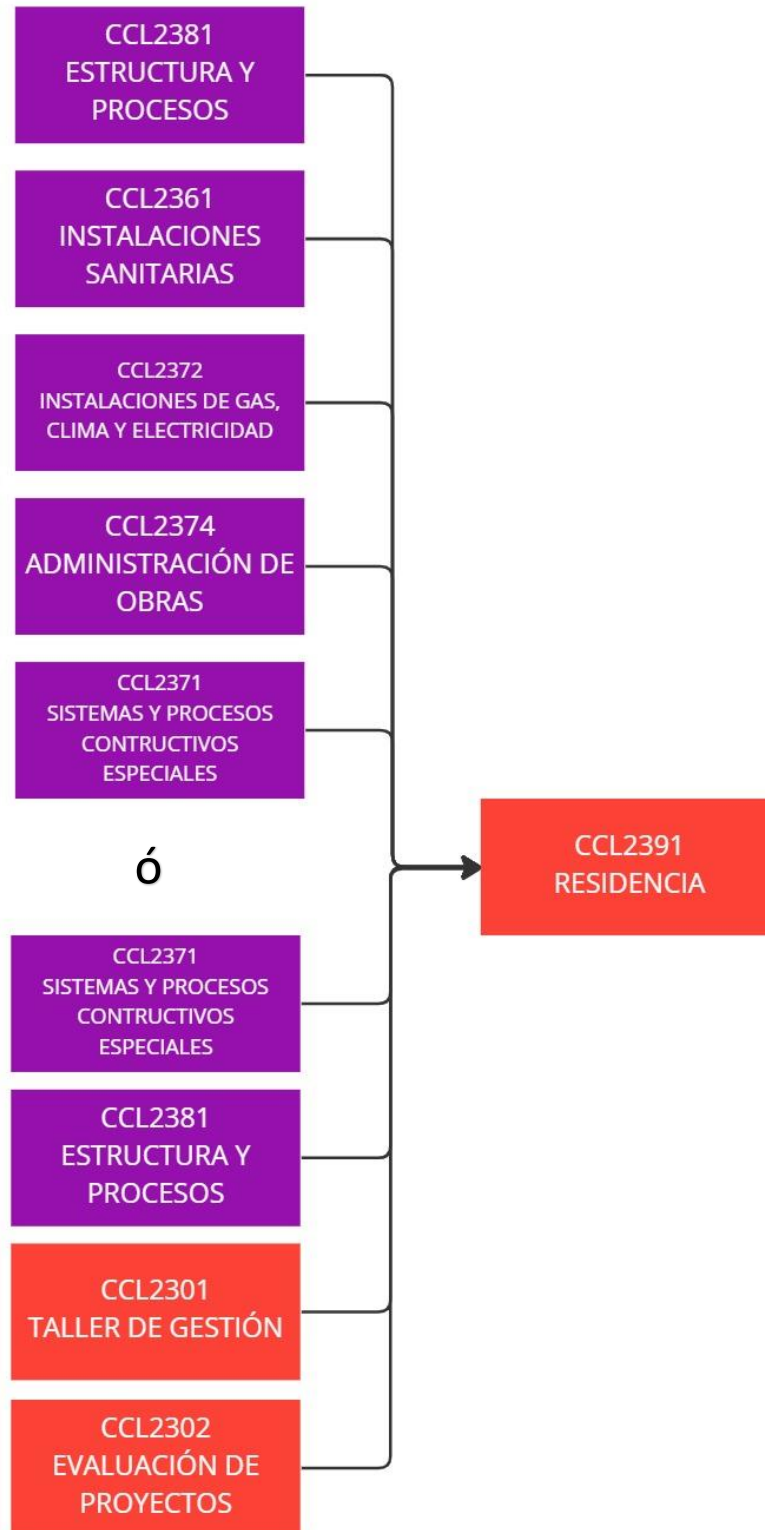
CCL2381
ESTRUCTURA Y PROCESOS

CCL2361
INSTALACIONES SANITARIAS

CCL2372
INSTALACIONES DE GAS, CLIMA Y ELECTRICIDAD

CCL2374
ADMINISTRACIÓN DE OBRAS

CCL2371
SISTEMAS Y PROCESOS CONTRUCTIVOS ESPECIALES

ó

CCL2371
SISTEMAS Y PROCESOS CONTRUCTIVOS ESPECIALES

CCL2381
ESTRUCTURA Y PROCESOS

CCL2301
TALLER DE GESTIÓN

CCL2302
EVALUACIÓN DE PROYECTOS

CCL2391
RESIDENCIA